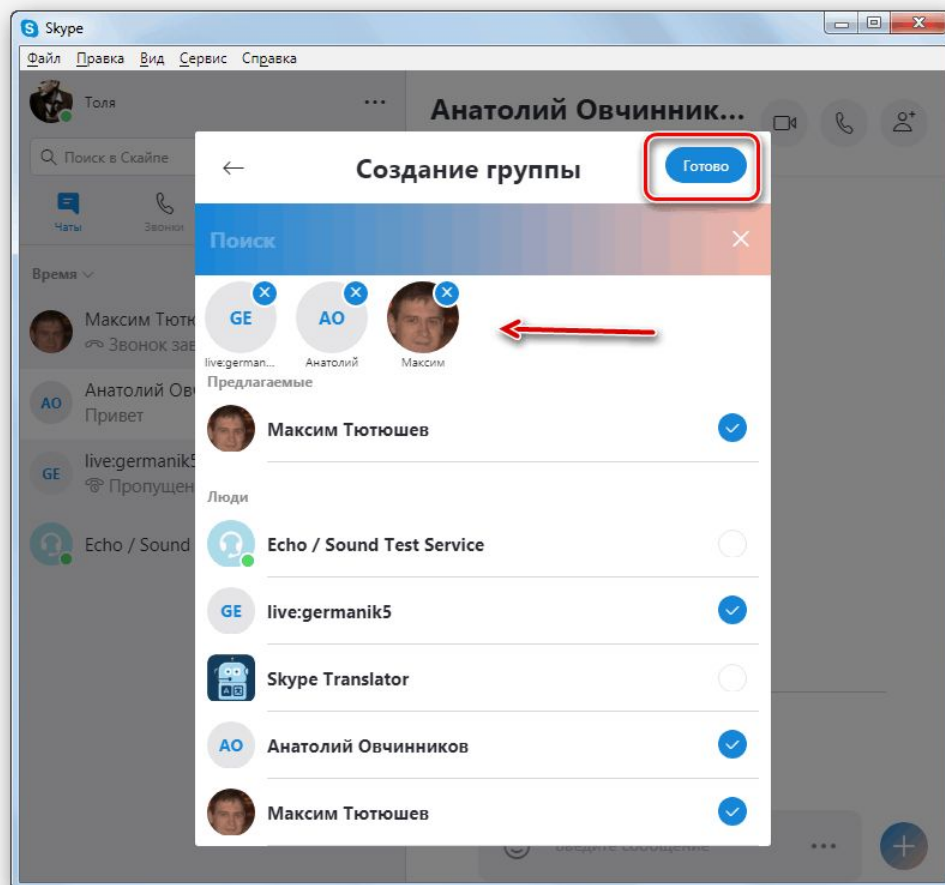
Skype
Файл Правка Вид Сервис Справка
Толя
Поиск в Скайпе
Чаты
Звонки
Время
Максим Тютю
Звонок зав
АО
Анатолий Овч
Привет
GE
live:germanik5
Пропущен
Echo / Sound
Анатолий Овчинник...
Создание группы
Готово
Поиск
GE
live:german...
AO
Анатолий
Максим
Предлагаемые
Максим Тютюшев
Люди
Echo / Sound Test Service
GE
live:germanik5
Skype Translator
AO
Анатолий Овчинников
Максим Тютюшев
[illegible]